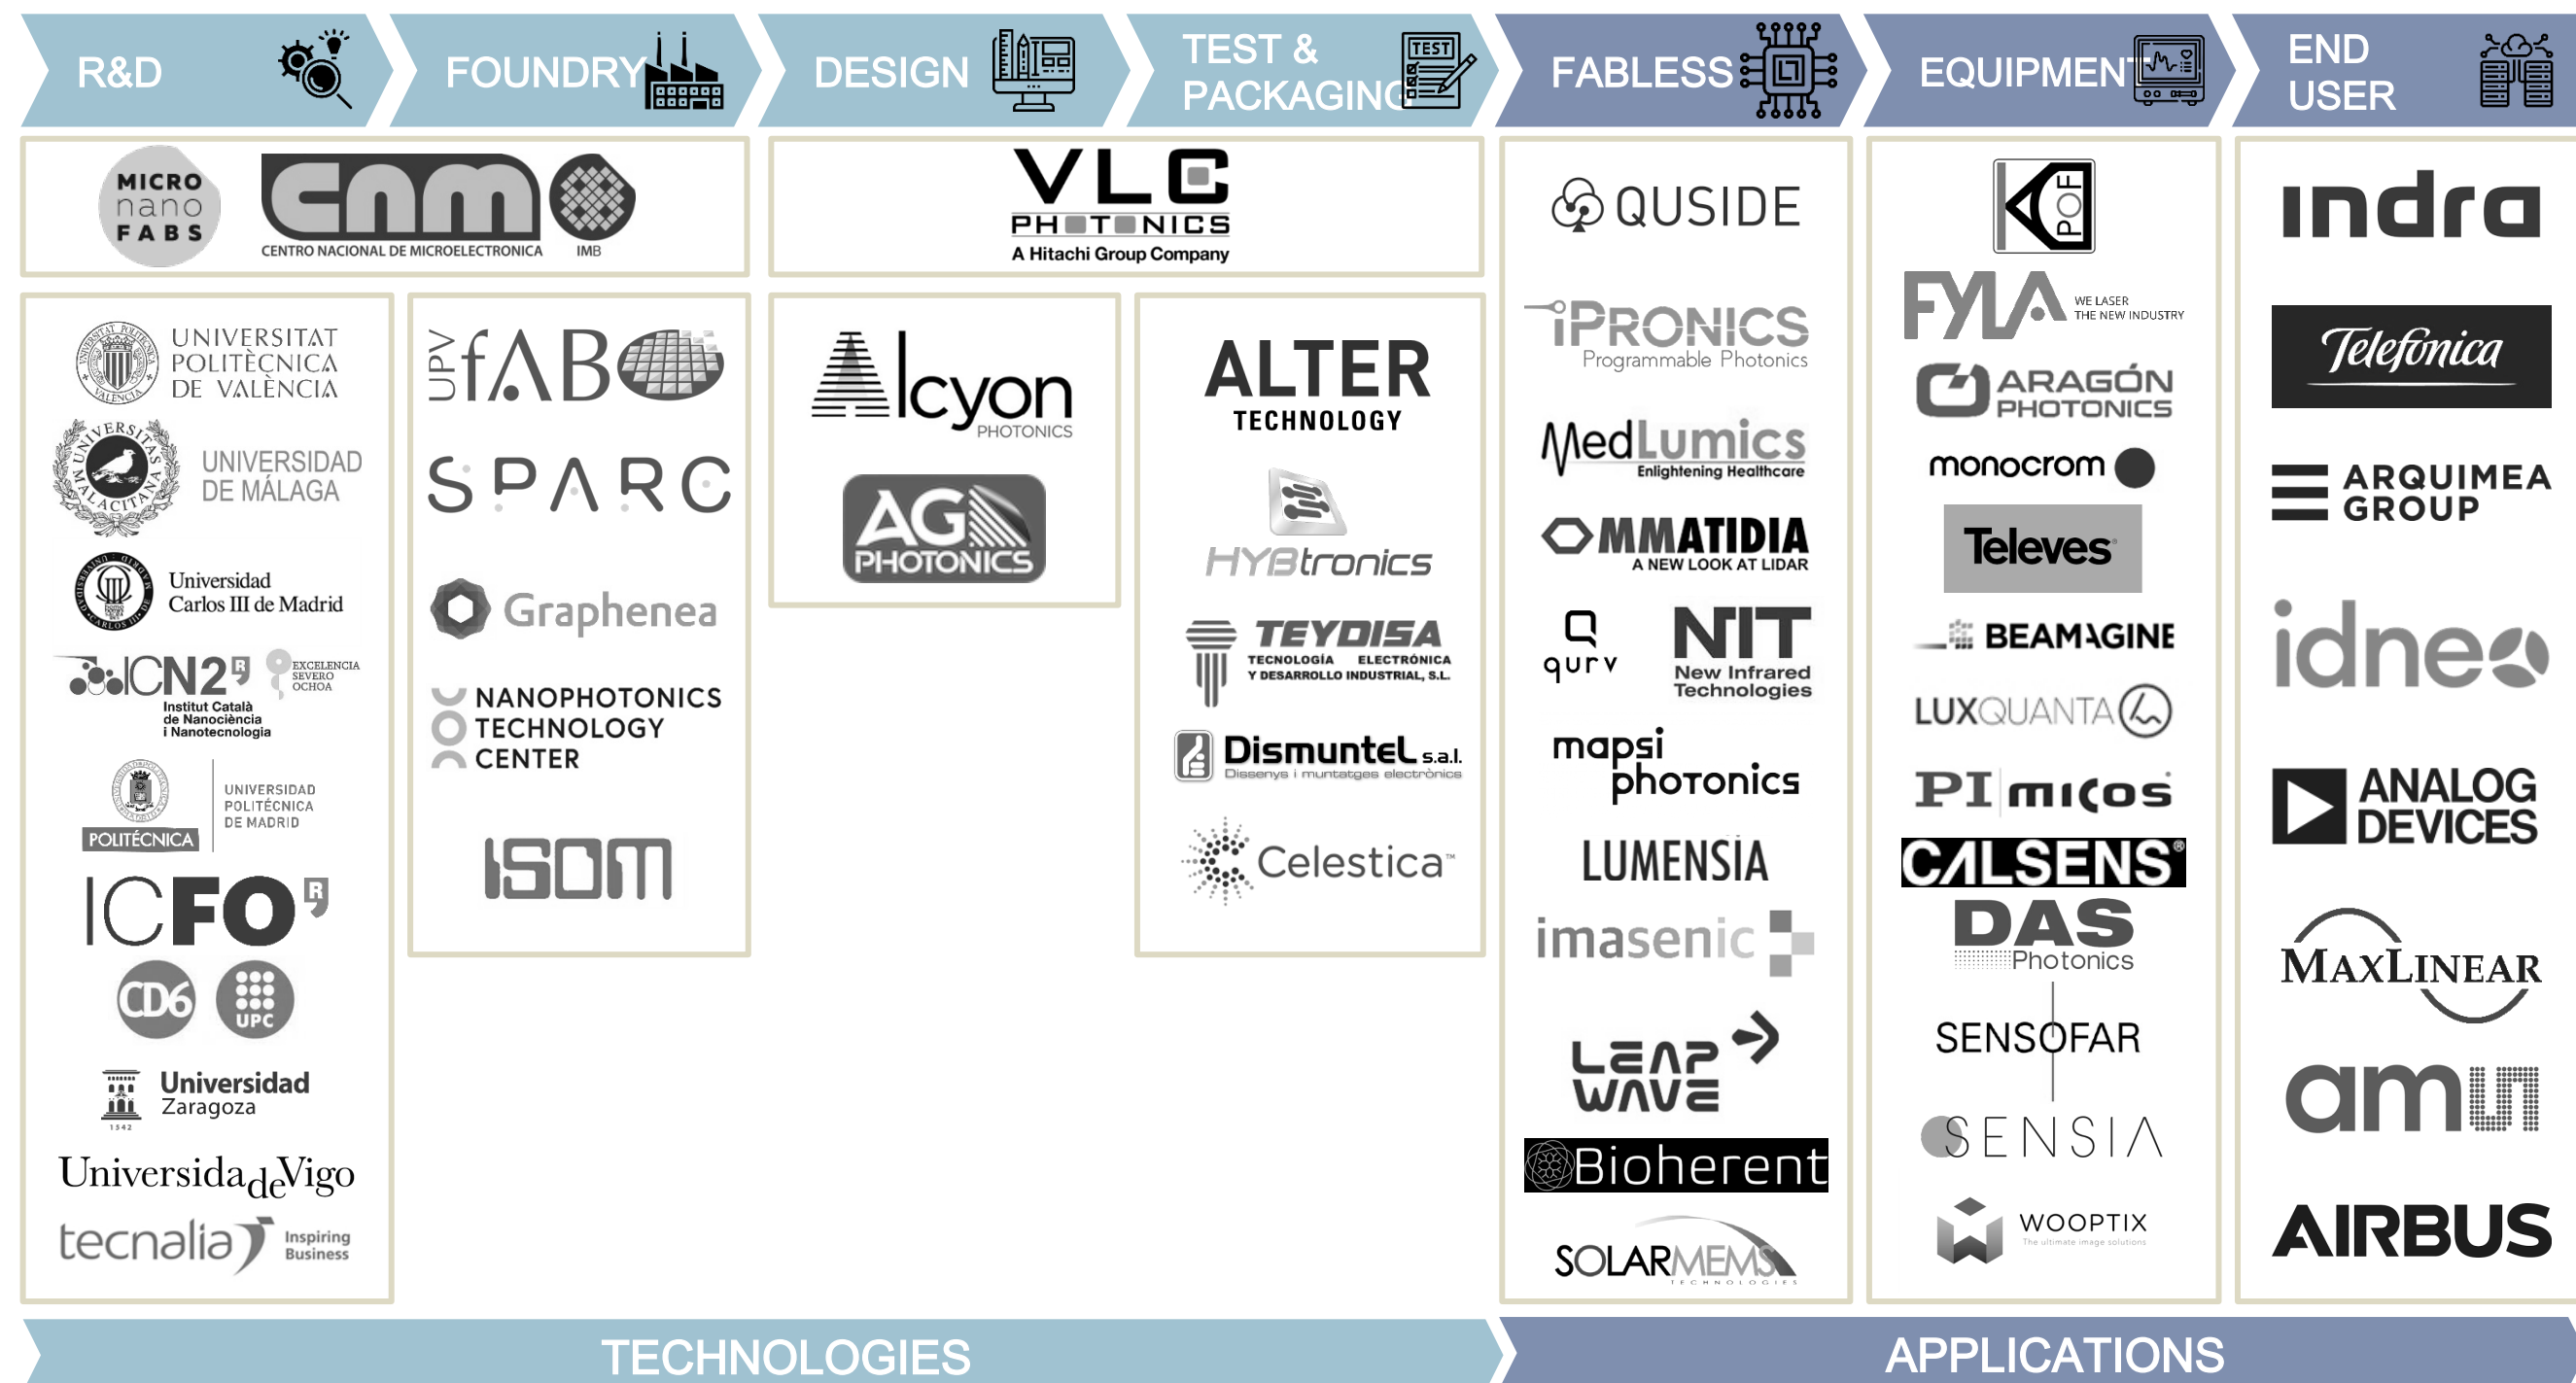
R&D FOUNDRY DESIGN TEST & PACKAGING FABLESS EQUIPMENT END USER

MICRO nano FABS
CNM CENTRO NACIONAL DE MICROELECTRONICA IMB

VLC PHOTONICS A Hitachi Group Company

UNIVERSITAT POLITÈCNICA DE VALÈNCIA
UNIVERSIDAD DE MÁLAGA
Universidad Carlos III de Madrid
ICN2 Institut Català de Nanociència i Nanotecnologia EXCELENCIA SEVERO OCHOA
POLITÉCNICA UNIVERSIDAD POLITÉCNICA DE MADRID
ICFO
CD6 UPC
Universidad Zaragoza
UniversidadeVigo
tecnalia Inspiring Business

UPV fAB
SPARC
Graphenea
NANOPHOTONICS TECHNOLOGY CENTER
ISOM

Alcyon PHOTONICS
AG PHOTONICS

ALTER TECHNOLOGY
HYBtronics
TEYDISA TECNOLOGÍA ELECTRÓNICA Y DESARROLLO INDUSTRIAL, S.L.
Dismuntel s.a.l. Dissenys i muntatges electrònics
Celestica

QUSIDE
iPRONICS Programmable Photonics
MedLumics Enlightening Healthcare
MMATIDIA A NEW LOOK AT LIDAR
qurv
NIT New Infrared Technologies
mapsi photonics
LUMENSIA
imasenic
LEAP WAVE
Bioherent
SOLARMEMS TECHNOLOGIES

KDPOF
FYLA WE LASER THE NEW INDUSTRY
ARAGÓN PHOTONICS
monocrom
Televes
BEAMAGINE
LUXQUANTA
PI micos
CALSENS
DAS Photonics
SENSOFAR
SENSIA
WOOPTIX The ultimate image solutions

indra
Telefonica
ARQUIMEA GROUP
idneo
ANALOG DEVICES
MAXLINEAR
ams
AIRBUS

TECHNOLOGIES
APPLICATIONS